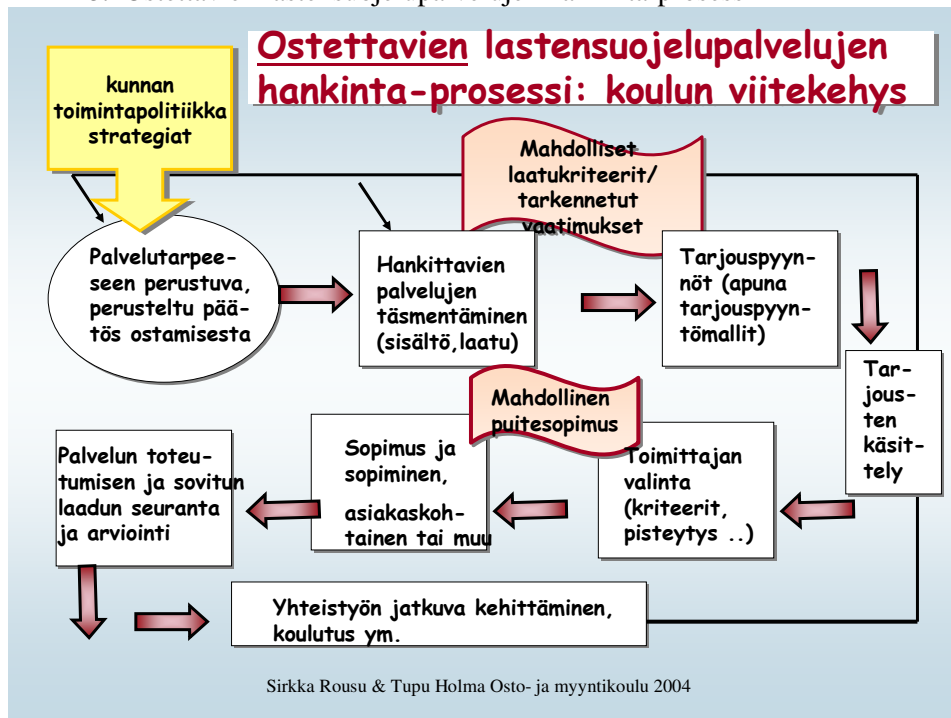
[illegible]

Ostettavien lastensuojelupalvelujen hankinta-prosessi: koulun viitekehys

kunnan toimintapolitiikka strategiat

Mahdolliset laatukriteerit/ tarkennetut vaatimukset

Palvelutarpeeseen perustuva, perusteltu päätös ostamisesta

Hankittavien palvelujen täsmentäminen (sisältö,laatu)

Tarjouspyynnöt (apuna tarjouspyyntömallit)

Tarjousten käsittely

Mahdollinen puitesopimus

Palvelun toteutumisen ja sovitun laadun seuranta ja arviointi

Sopimus ja sopiminen, asiakaskohtainen tai muu

Toimittajan valinta (kriteerit, pisteytys ..)

Yhteistyön jatkuva kehittäminen, koulutus ym.

Sirkka Rousu & Tupu Holma Osto- ja myyntikoulu 2004